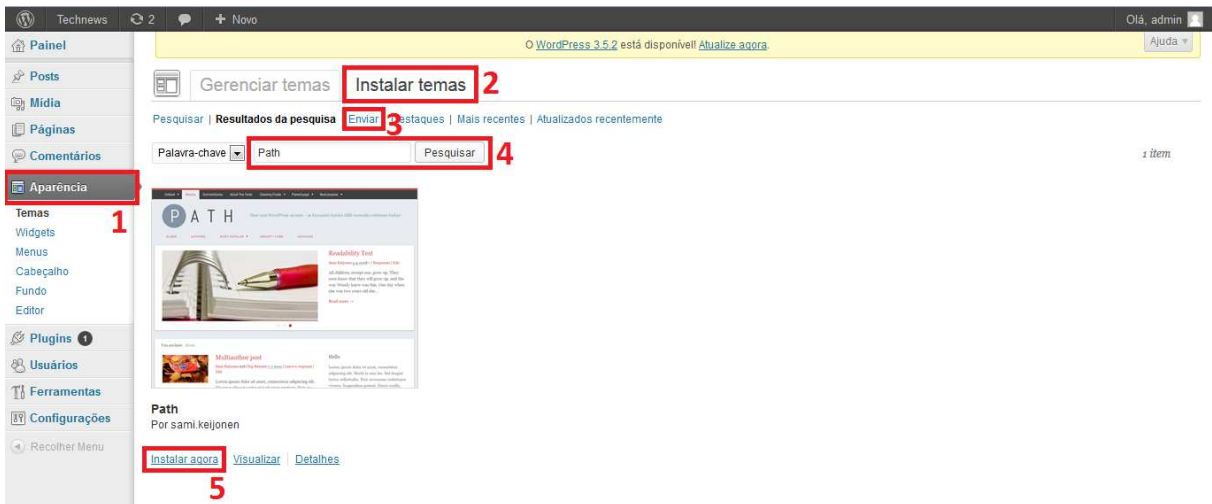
Technews 2 + Novo Olá, admin

Painel
Posts
Mídia
Páginas
Comentários
Aparência
Temas
Widgets
Menus
Cabeçalho
Fundo
Editor
Plugins 1
Usuários
Ferramentas
Configurações
Recolher Menu

1

O WordPress 3.5.2 está disponível! Atualize agora.

Ajuda

Gerenciar temas Instalar temas 2

Pesquisar | Resultados da pesquisa | Enviar | Destaques | Mais recentes | Atualizados recentemente

3

Palavra-chave Path Pesquisar 4

1 item

PATH

Readability Test

Multiauthor post

Hello

Path
Por sami.keijonen

Instalar agora | Visualizar | Detalhes

5